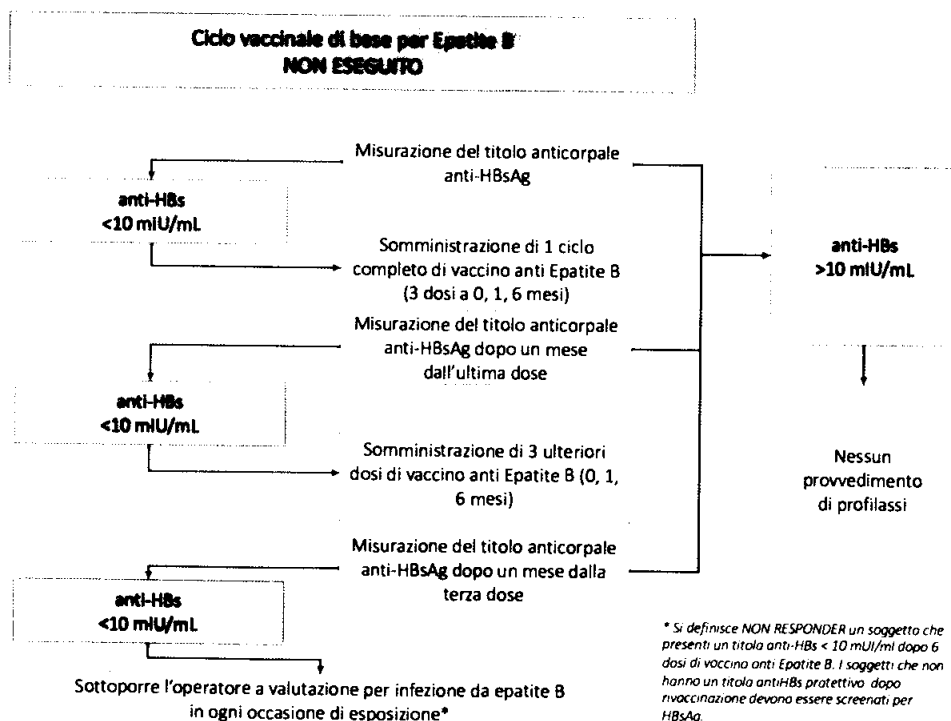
Ciclo vaccinale di base per Epatite B
NON ESEGUITO

Misurazione del titolo anticorpale anti-HBsAg

anti-HBs
<10 mIU/mL

Somministrazione di 1 ciclo completo di vaccino anti Epatite B (3 dosi a 0, 1, 6 mesi)

anti-HBs
>10 mIU/mL

Misurazione del titolo anticorpale anti-HBsAg dopo un mese dall'ultima dose

anti-HBs
<10 mIU/mL

Somministrazione di 3 ulteriori dosi di vaccino anti Epatite B (0, 1, 6 mesi)

Nessun provvedimento di profilassi

Misurazione del titolo anticorpale anti-HBsAg dopo un mese dalla terza dose

anti-HBs
<10 mIU/mL

Sottoporre l'operatore a valutazione per infezione da epatite B in ogni occasione di esposizione*

* Si definisce NON RESPONDER un soggetto che presenti un titolo anti-HBs < 10 mUI/ml dopo 6 dosi di vaccino anti Epatite B. I soggetti che non hanno un titolo antiHBs protettivo dopo rivaccinazione devono essere screenati per HBsAg.